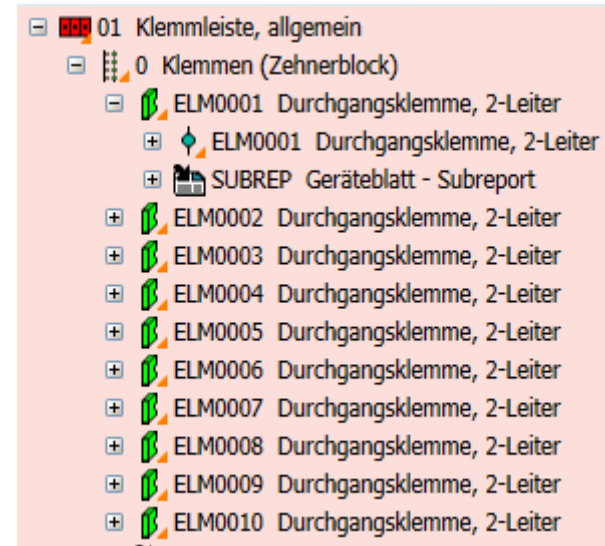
01 Klemmleiste, allgemein
0 Klemmen (Zehnerblock)
ELM0001 Durchgangsklemme, 2-Leiter
ELM0001 Durchgangsklemme, 2-Leiter
SUBREP Geräteblatt - Subreport
ELM0002 Durchgangsklemme, 2-Leiter
ELM0003 Durchgangsklemme, 2-Leiter
ELM0004 Durchgangsklemme, 2-Leiter
ELM0005 Durchgangsklemme, 2-Leiter
ELM0006 Durchgangsklemme, 2-Leiter
ELM0007 Durchgangsklemme, 2-Leiter
ELM0008 Durchgangsklemme, 2-Leiter
ELM0009 Durchgangsklemme, 2-Leiter
ELM0010 Durchgangsklemme, 2-Leiter